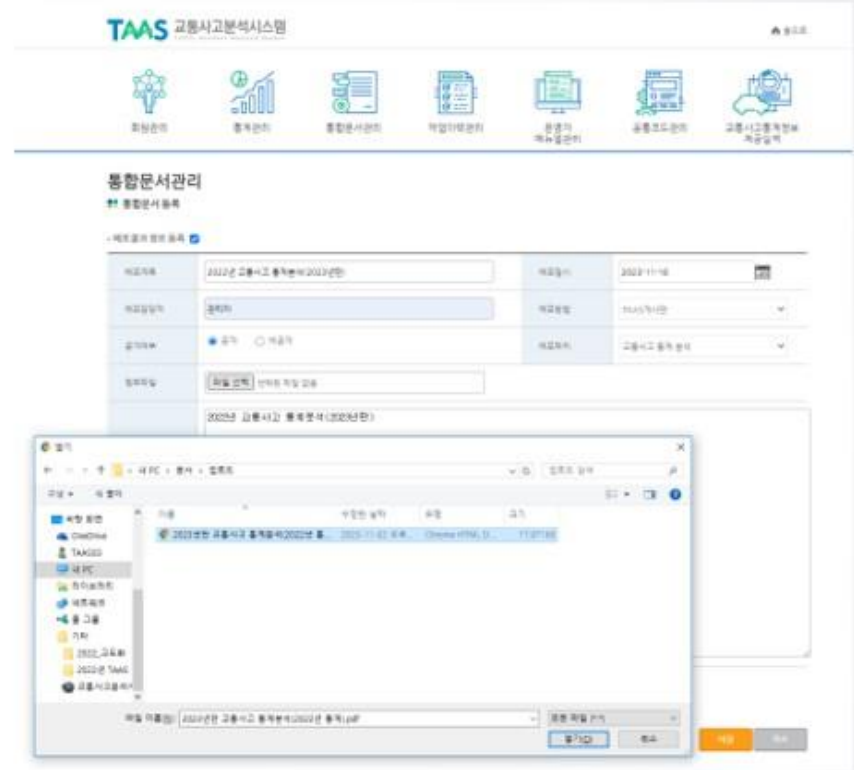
TAAS 교통사고분석시스템

홈으로

회원관리

통계관리

통합문서관리

게임가능관리

관리자 메뉴얼관리

공통코드관리

교통사고통계정보 제공실적

통합문서관리

통합문서 등록

자료명: 2022년 교통사고 통계분석(2023년판)

자료일시: 2023-11-16

자료담당자: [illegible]

공개여부: 공개 비공개

첨부파일: 파일 선택 선택된 파일 없음

2022년 교통사고 통계분석(2023년판)

열기

내 PC > 문서 > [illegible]

구성 새 폴더

바탕 화면

OneDrive

내 PC

라이브러리

네트워크

홈 그룹

기타

2022_교육화

2022년 TAAS

이름

수정한 날짜

유형

크기

2023년판 교통사고 통계분석(2022년 통...

파일 이름(N): 2023년판 교통사고 통계분석(2022년 통계).pdf

모든 파일 (*.*)

열기(O)

취소

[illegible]

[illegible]